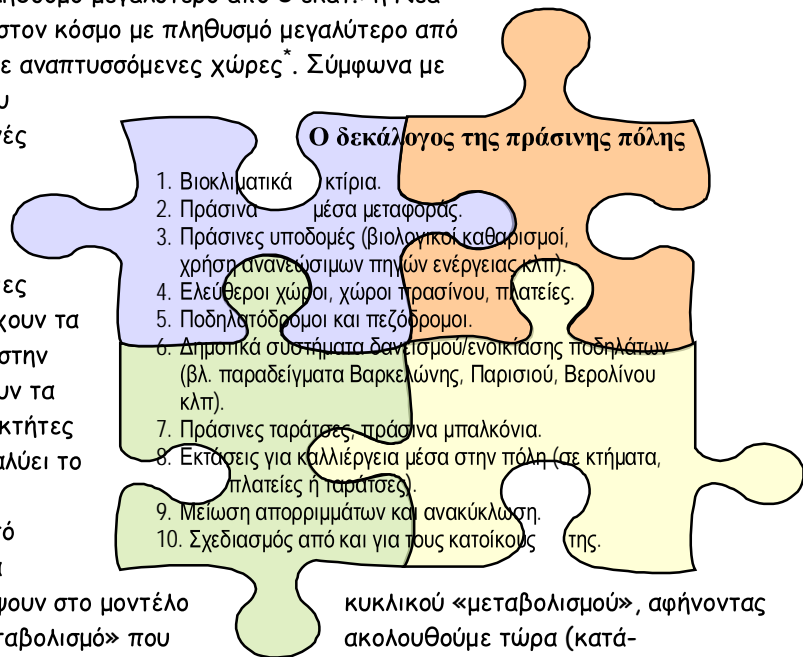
στον κόσμο με πληθυσμό μεγαλύτερο από
ε αναπτυσσόμενες χώρες*. Σύμφωνα με
υ
ές

ες
χουν τα
στην
υν τα
κτήτες
λύει το

τό
α

Ο δεκάλογος της πράσινης πόλης

1. Βιοκλιματικά κτίρια.
2. Πράσινα μέσα μεταφοράς.
3. Πράσινες υποδομές (βιολογικοί καθαρισμοί, χρήση ανανεώσιμων πηγών ενέργειας κλπ).
4. Ελεύθεροι χώροι, χώροι πρασίνου, πλατείες.
5. Ποδηλατόδρομοι και πεζόδρομοι.
6. Δημοτικά συστήματα δανεισμού/ενοικίασης ποδηλάτων (βλ. παραδείγματα Βαρκελώνης, Παρισιού, Βερολίνου κλπ).
7. Πράσινες ταράτσες, πράσινα μπαλκόνια.
8. Εκτάσεις για καλλιέργεια μέσα στην πόλη (σε κτήματα, πλατείες ή ταράτσες).
9. Μείωση απορριμμάτων και ανακύκλωση.
10. Σχεδιασμός από και για τους κατοίκους της.

ψουν στο μοντέλο
ταβολισμό» που

κυκλικού «μεταβολισμού», αφήνοντας
ακολουθούμε τώρα (κατά-